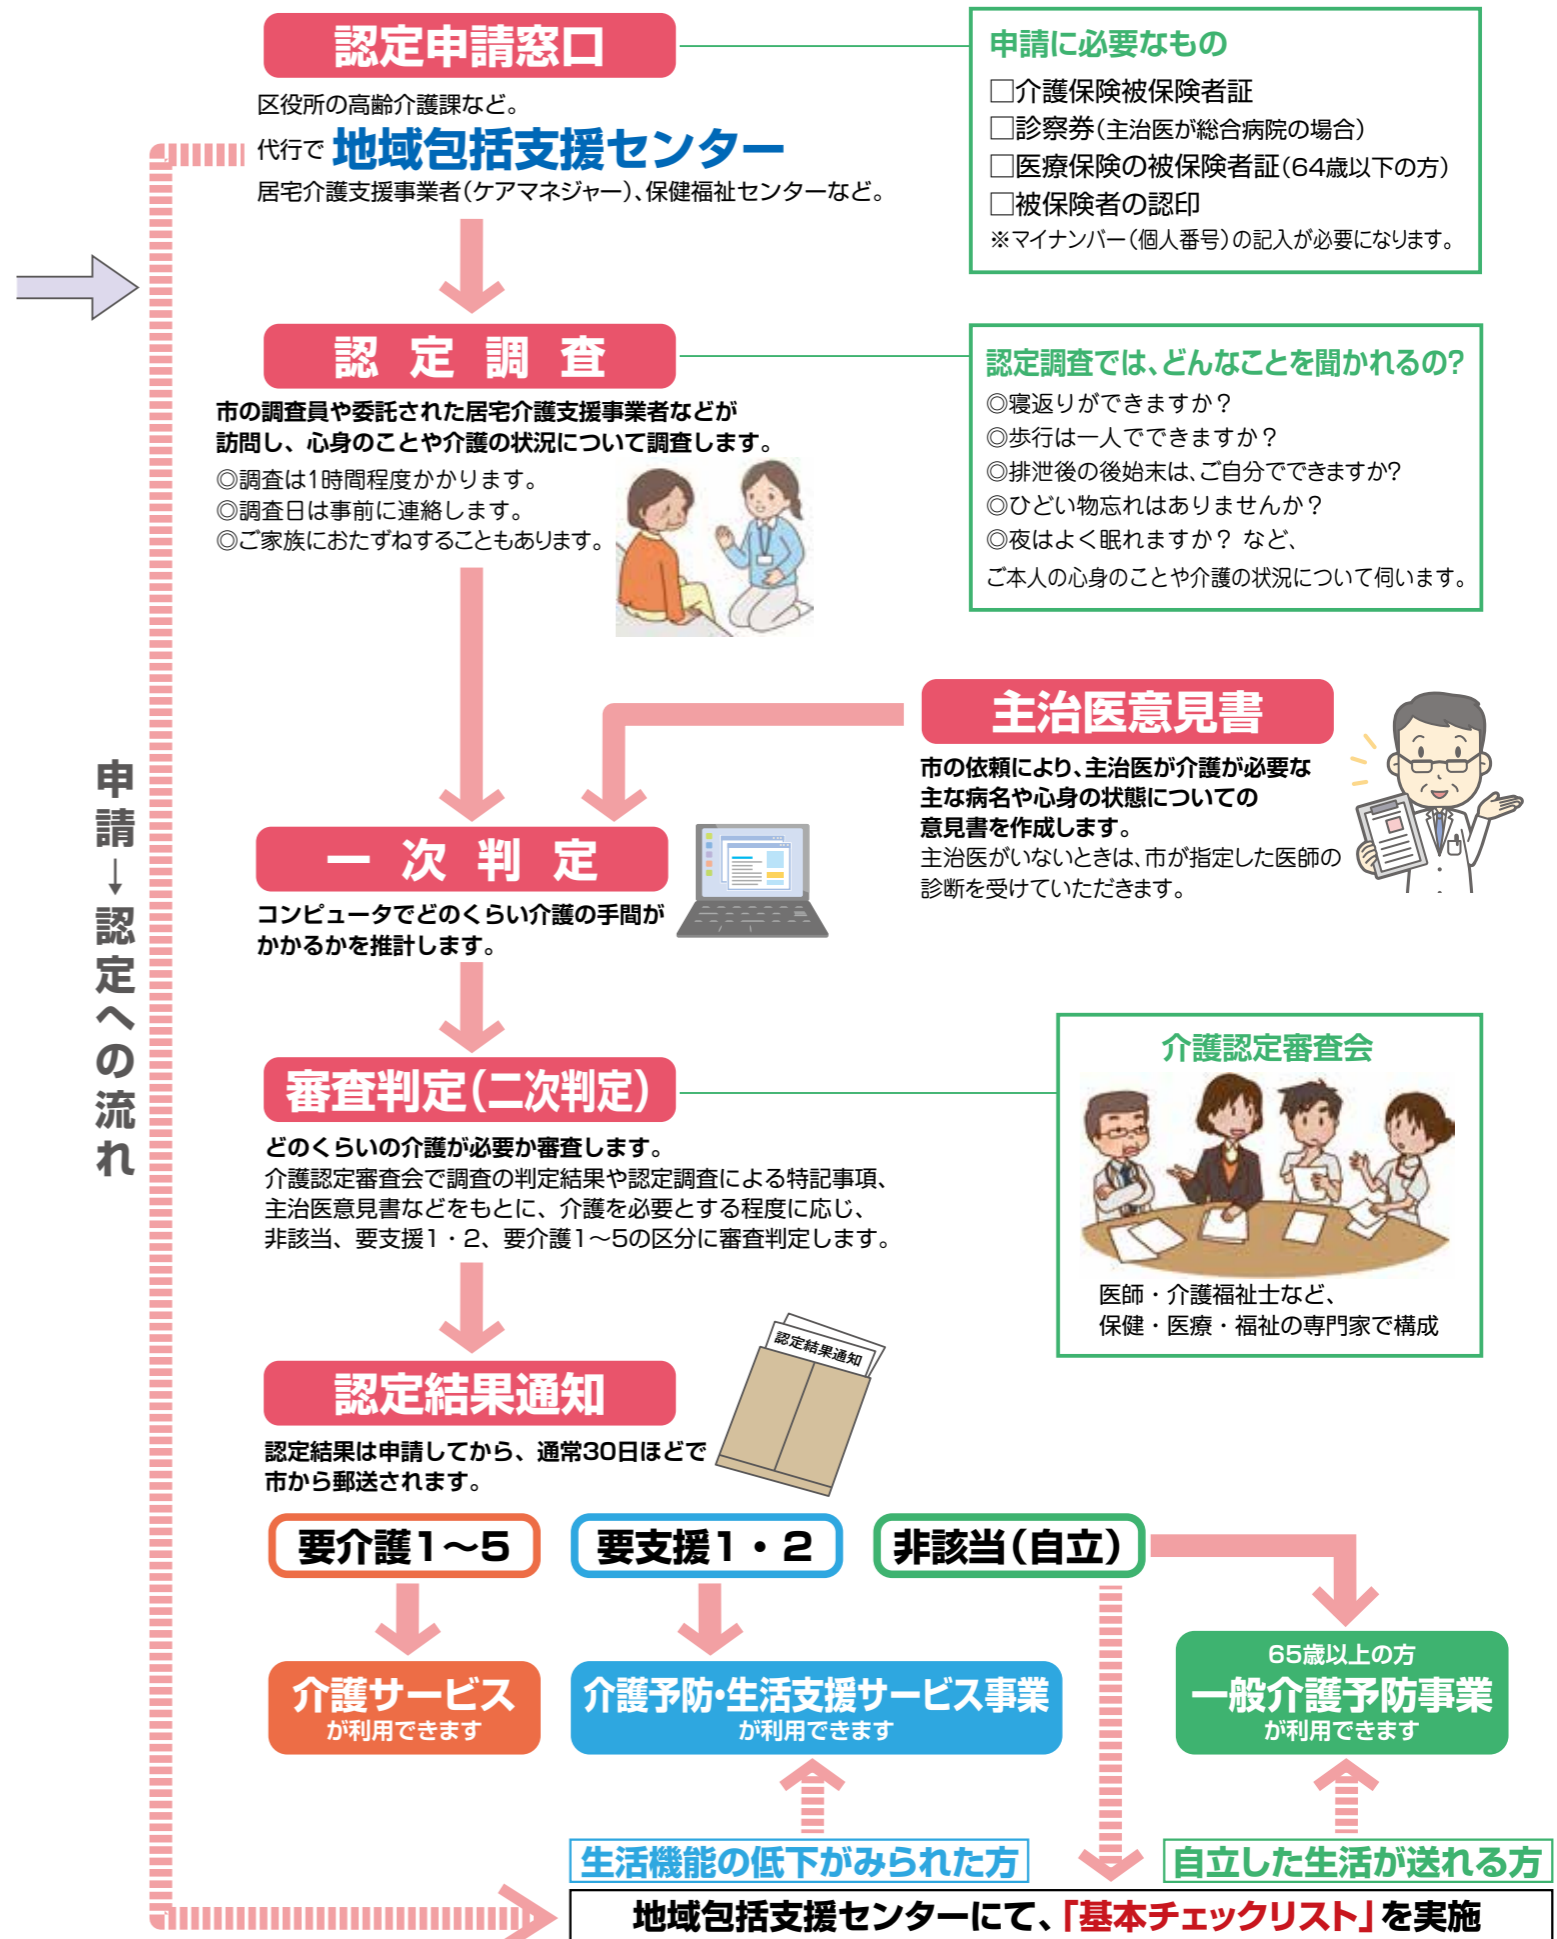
認定申請窓口

区役所の高齢介護課など。
代行で 地域包括支援センター
居宅介護支援事業者(ケアマネジャー)、保健福祉センターなど。

申請に必要なもの
□介護保険被保険者証
□診察券(主治医が総合病院の場合)
□医療保険の被保険者証(64歳以下の方)
□被保険者の認印
※マイナンバー(個人番号)の記入が必要になります。

認 定 調 査

市の調査員や委託された居宅介護支援事業者などが訪問し、心身のことや介護の状況について調査します。
◎調査は1時間程度かかります。
◎調査日は事前に連絡します。
◎ご家族におたずねすることもあります。

認定調査では、どんなことを聞かれるの?
◎寝返りができますか?
◎歩行は一人でできますか?
◎排泄後の後始末は、ご自分でできますか?
◎ひどい物忘れはありませんか?
◎夜はよく眠れますか? など、
ご本人の心身のことや介護の状況について伺います。

主治医意見書

市の依頼により、主治医が介護が必要な主な病名や心身の状態についての意見書を作成します。
主治医がいないときは、市が指定した医師の診断を受けていただきます。

一 次 判 定

コンピュータでどのくらい介護の手間がかかるかを推計します。

申請→認定への流れ

審査判定(二次判定)

どのくらいの介護が必要か審査します。
介護認定審査会で調査の判定結果や認定調査による特記事項、主治医意見書などをもとに、介護を必要とする程度に応じ、非該当、要支援1・2、要介護1～5の区分に審査判定します。

介護認定審査会
医師・介護福祉士など、
保健・医療・福祉の専門家で構成

認定結果通知

認定結果通知

認定結果は申請してから、通常30日ほどで市から郵送されます。

要介護1～5
要支援1・2
非該当(自立)

介護サービス
が利用できます

介護予防・生活支援サービス事業
が利用できます

65歳以上の方
一般介護予防事業
が利用できます

生活機能の低下がみられた方
自立した生活が送れる方

地域包括支援センターにて、「基本チェックリスト」を実施